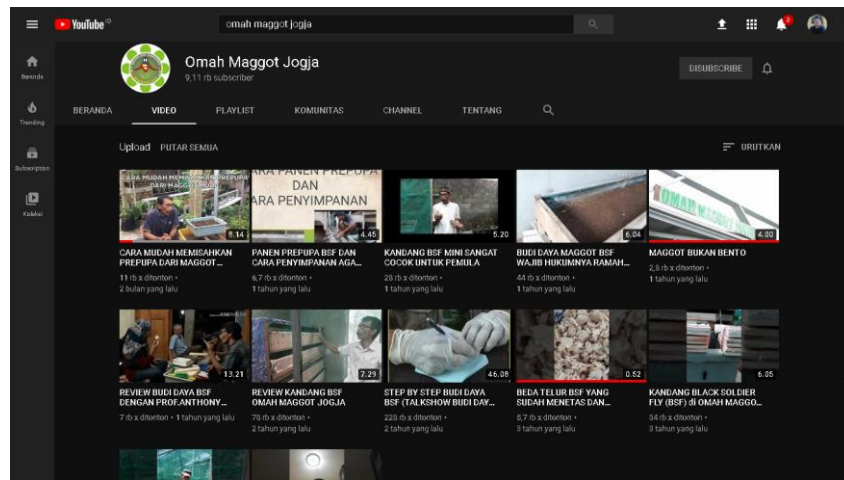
YouTube ID

omah maggot jogja

Beranda

Trending

Subscription

Koleksi

Omah Maggot Jogja
9,11 rb subscriber

DISUBSCRIBE

BERANDA VIDEO PLAYLIST KOMUNITAS CHANNEL TENTANG

Upload PUTAR SEMUA

URUTKAN

CARA MUDAH MEMISAHKAN PREPUPA DARI MAGGOT

8.14

CARA MUDAH MEMISAHKAN PREPUPA DARI MAGGOT ...
11 rb x ditonton • 2 bulan yang lalu

ARA PANEN PREPUPA DAN ARA PENYIMPANAN

4.45

PANEN PREPUPA BSF DAN CARA PENYIMPANAN AGA...
6,7 rb x ditonton • 1 tahun yang lalu

5.20

KANDANG BSF MINI SANGAT COCOK UNTUK PEMULA
28 rb x ditonton • 1 tahun yang lalu

6.04

BUDI DAYA MAGGOT BSF WAJIB HUKUMNYA RAMAH...
44 rb x ditonton • 1 tahun yang lalu

OMAH MAGGOT

4.00

MAGGOT BUKAN BENTO
2,8 rb x ditonton • 1 tahun yang lalu

13.21

REVIEW BUDI DAYA BSF DENGAN PROF.ANTHONY...
7 rb x ditonton • 1 tahun yang lalu

7.29

REVIEW KANDANG BSF OMAH MAGGOT JOGJA
78 rb x ditonton • 2 tahun yang lalu

46.08

STEP BY STEP BUDI DAYA BSF (TALKSHOW BUDI DAY...
228 rb x ditonton • 2 tahun yang lalu

0.52

BEDA TELUR BSF YANG SUDAH MENETAS DAN...
8,7 rb x ditonton • 3 tahun yang lalu

6.05

KANDANG BLACK SOLDIER FLY (BSF) di OMAH MAGGO...
34 rb x ditonton • 3 tahun yang lalu